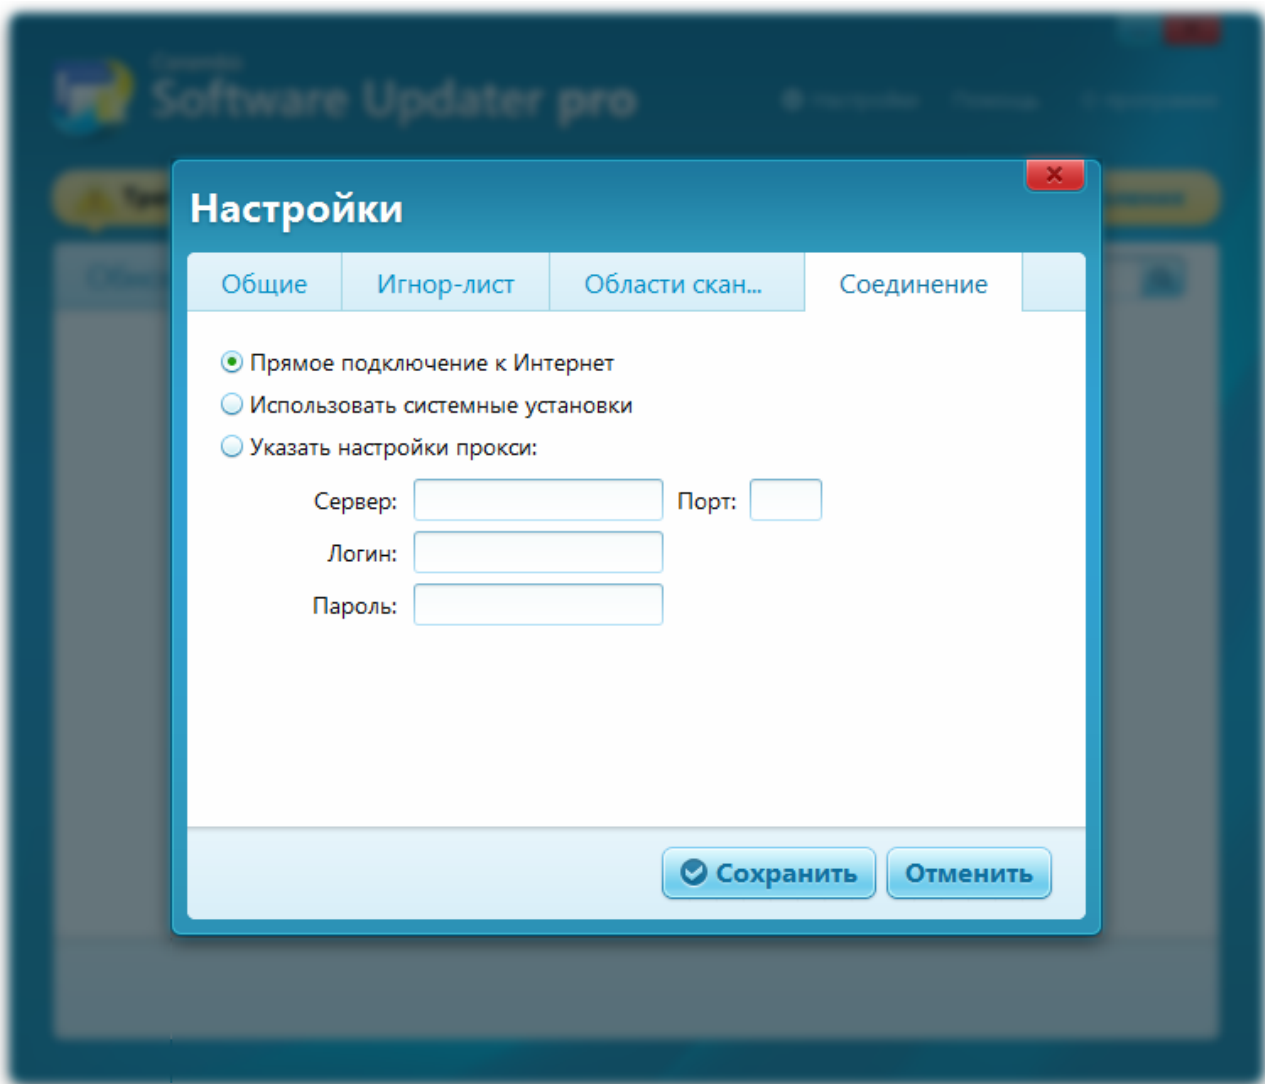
Software Updater pro

Настройки

Общие | Игнор-лист | Области скан... | Соединение

Прямое подключение к Интернет
Использовать системные установки
Указать настройки прокси:

Сервер:
Порт:
Логин:
Пароль:

Сохранить
Отменить